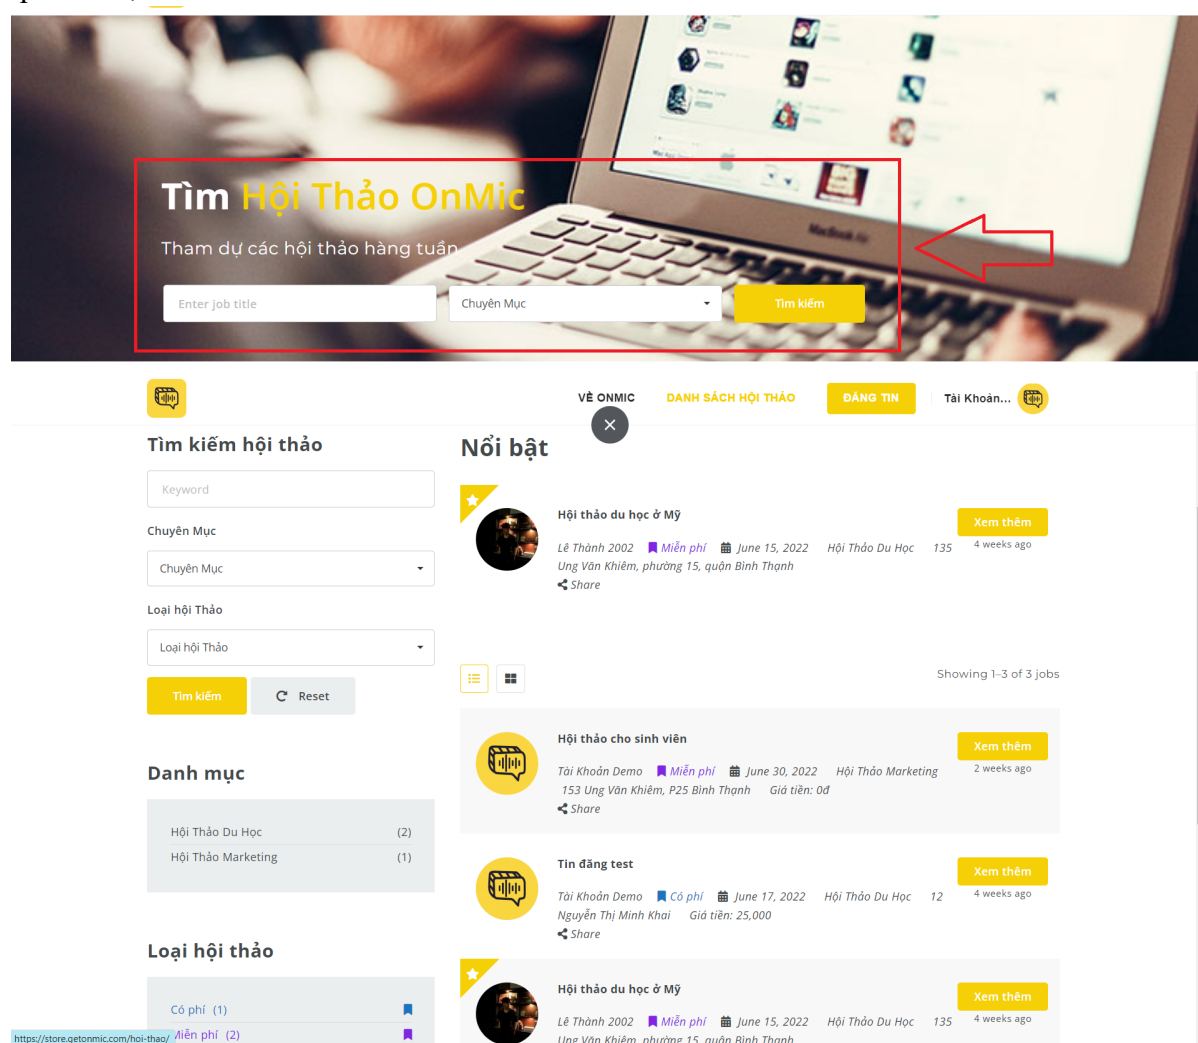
Tìm Hội Thảo OnMic

Tham dự các hội thảo hàng tuần

Enter job title

Chuyên Mục

Tìm kiếm

VỀ ONMIC

DANH SÁCH HỘI THẢO

ĐĂNG TIN

Tài Khoản...

Tìm kiếm hội thảo

Keyword

Chuyên Mục

Chuyên Mục

Loại hội Thảo

Loại hội Thảo

Tìm kiếm

Reset

Danh mục

Hội Thảo Du Học (2)
Hội Thảo Marketing (1)

Loại hội thảo

Có phí (1)
Miễn phí (2)

https://store.getonmic.com/hoi-thao/

Nổi bật

Hội thảo du học ở Mỹ
Lê Thành 2002 Miễn phí June 15, 2022 Hội Thảo Du Học 135
Ung Văn Khiêm, phường 15, quận Bình Thạnh
Share
Xem thêm
4 weeks ago

Showing 1–3 of 3 jobs

Hội thảo cho sinh viên
Tài Khoản Demo Miễn phí June 30, 2022 Hội Thảo Marketing
153 Ung Văn Khiêm, P25 Bình Thạnh Giá tiền: 0đ
Share
Xem thêm
2 weeks ago

Tin đăng test
Tài Khoản Demo Có phí June 17, 2022 Hội Thảo Du Học 12
Nguyễn Thị Minh Khai Giá tiền: 25,000
Share
Xem thêm
4 weeks ago

Hội thảo du học ở Mỹ
Lê Thành 2002 Miễn phí June 15, 2022 Hội Thảo Du Học 135
Ung Văn Khiêm, phường 15, quận Bình Thạnh
Xem thêm
4 weeks ago